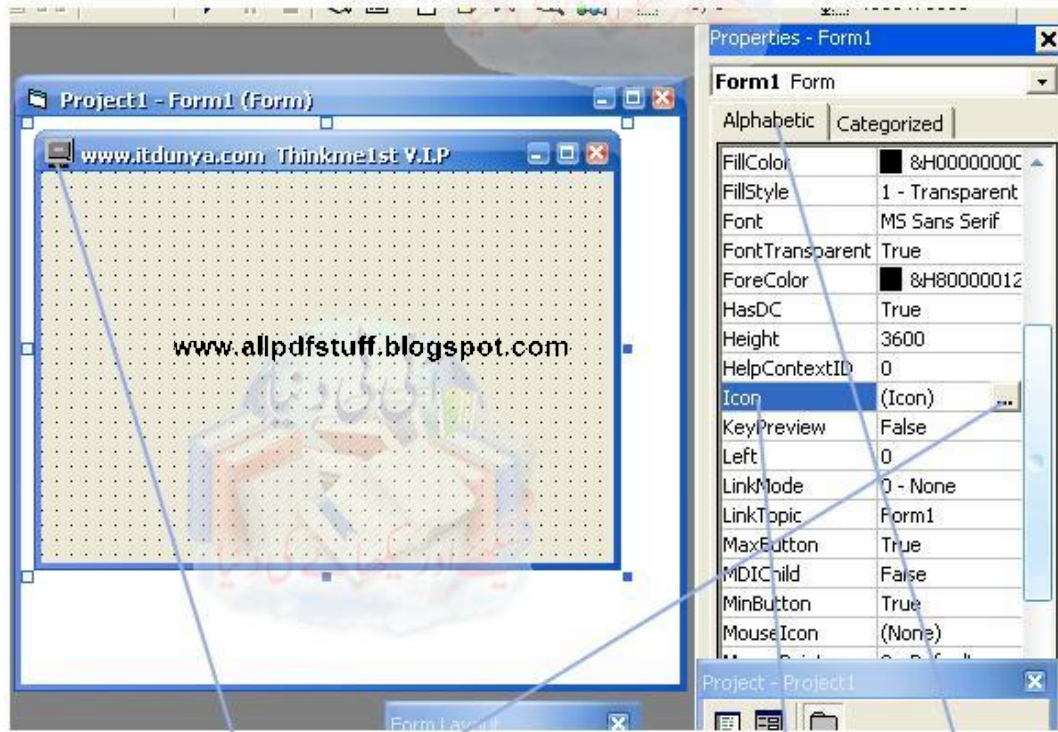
Project1 - Form1 (Form)

www.itdunya.com Thinkme1st V.I.P

www.allpdfstuff.blogspot.com

Properties - Form1

Form1 Form

Alphabetic | Categorized

| | |
|---|---|
| FillColor | &H0000000C |
| FillStyle | 1 - Transparent |
| Font | MS Sans Serif |
| FontTransparent | True |
| ForeColor | &H80000012 |
| HasDC | True |
| Height | 3600 |
| HelpContextID | 0 |
| Icon | (Icon) |
| KeyPreview | False |
| Left | 0 |
| LinkMode | 0 - None |
| LinkTopic | Form1 |
| MaxButton | True |
| MDIChild | False |
| MinButton | True |
| MouseIcon | (None) |

Project - Project1

Form Layout